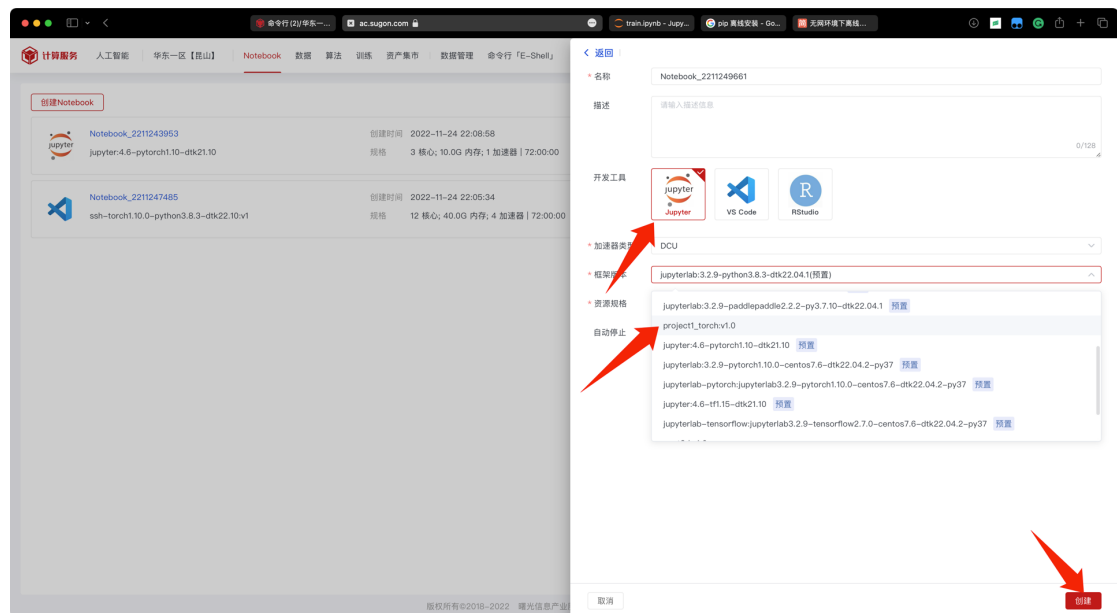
命令行 (2)/华东一... ac.sugon.com train.ipynb - Jupy... pip 离线安装 - Go... 无网环境下离线...

计算服务 人工智能 华东一区【昆山】 Notebook 数据 算法 训练 资产集市 数据管理 命令行「E-Shell」

创建Notebook

jupyter Notebook_2211243953 创建时间 2022-11-24 22:08:58
jupyter:4.6-pytorch1.10-dtk21.10 规格 3 核心; 10.0G 内存; 1 加速器 | 72:00:00

Notebook_2211247485 创建时间 2022-11-24 22:05:34
ssh-torch1.10.0-python3.8.3-dtk22.10:v1 规格 12 核心; 40.0G 内存; 4 加速器 | 72:00:00

版权所有©2018-2022 曙光信息产业

< 返回

* 名称 Notebook_2211249661

描述 请输入描述信息 0/128

开发工具 Jupyter VS Code RStudio

* 加速器类型 DCU

* 框架版本 jupyterlab:3.2.9-python3.8.3-dtk22.04.1(预置)

* 资源规格

自动停止

jupyterlab:3.2.9-paddlepaddle2.2.2-py3.7.10-dtk22.04.1 预置
project1_torch:v1.0
jupyter:4.6-pytorch1.10-dtk21.10 预置
jupyterlab:3.2.9-pytorch1.10.0-centos7.6-dtk22.04.2-py37 预置
jupyterlab-pytorch:jupyterlab3.2.9-pytorch1.10.0-centos7.6-dtk22.04.2-py37 预置
jupyter:4.6-tf1.15-dtk21.10 预置
jupyterlab-tensorflow:jupyterlab3.2.9-tensorflow2.7.0-centos7.6-dtk22.04.2-py37 预置

取消 创建